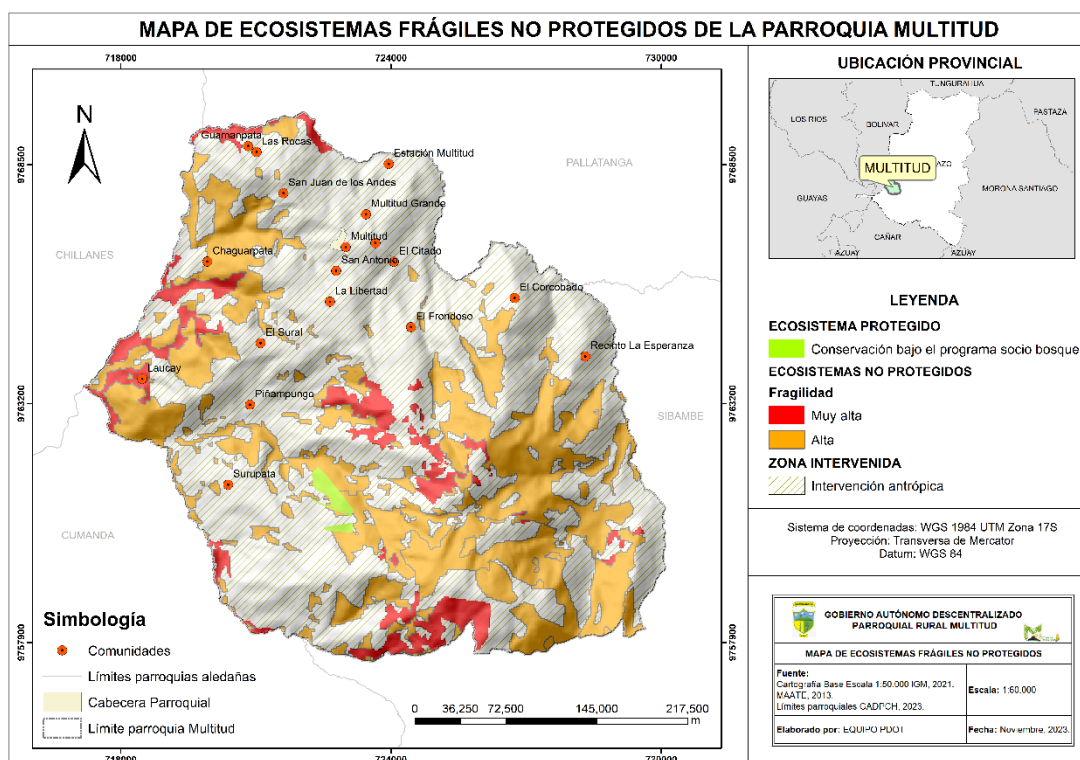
MAPA DE ECOSISTEMAS FRÁGILES NO PROTEGIDOS DE LA PARROQUIA MULTITUD

718000
724000
730000

9768500
9763200
9757900

N

Guamanpata
Las Rocas
Estación Multitud
PALLATANGA
San Juan de los Andes
Multitud Grande
CHILLANES
Chaguarpata
Multitud
El Citado
San Antonio
La Libertad
El Corcobado
El Frondoso
El Sural
Recinto La Esperanza
Laucay
Piñampungo
SIBAMBE
Surupata
CUMANDA

Simbología
Comunidades
Límites parroquias aledañas
Cabecera Parroquial
Límite parroquia Multitud

0 36,250 72,500 145,000 217,500 m

UBICACIÓN PROVINCIAL
TUNGURAHUA
LOS RIOS
BOLIVAR
PASTAZA
MULTITUD
AZO
MORONA SANTIAGO
GUAYAS
CAÑAR
AZUAY
AZUAY

LEYENDA
ECOSISTEMA PROTEGIDO
Conservación bajo el programa socio bosque
ECOSISTEMAS NO PROTEGIDOS
Fragilidad
Muy alta
Alta
ZONA INTERVENIDA
Intervención antrópica

Sistema de coordenadas: WGS 1984 UTM Zona 17S
Proyección: Transversa de Mercator
Datum: WGS 84

GOBIERNO AUTÓNOMO DESCENTRALIZADO PARROQUIAL RURAL MULTITUD
MAPA DE ECOSISTEMAS FRÁGILES NO PROTEGIDOS

| Fuente: Cartografía Base Escala 1:50.000 IGM, 2021. MAATE, 2013. Límites parroquiales CADPCH, 2023. | Escala: 1:60.000 |
|---|---|
| Elaborado por: EQUIPO PDOT | Fecha: Noviembre, 2023. |

718000
724000
730000